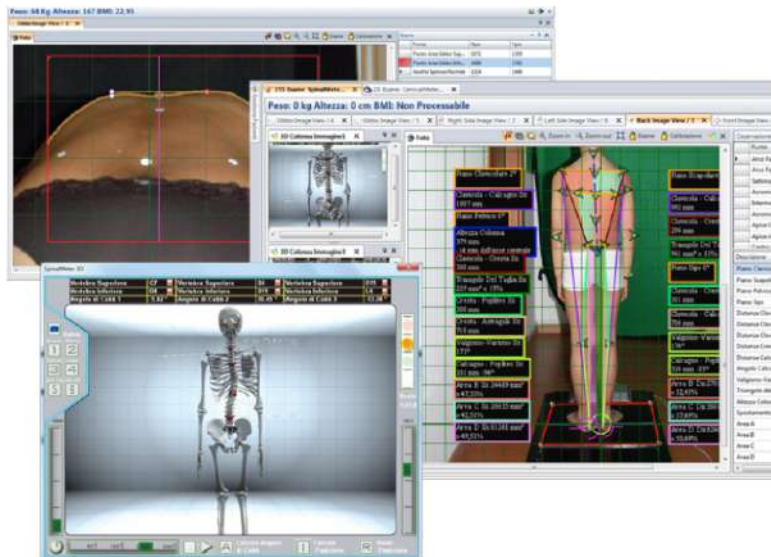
Peso: 68 Kg Altezza: 167 BMI: 22,95

Foto

Peso: 0 kg Altezza: 0 cm BMI: Non Processabile

Back Image View

Foto

Zoom in

Zoom out

Esame

Calibrazione

3D Colonna Immagine

Piano Clavicolare 2°

Clavicola - Caltagno Dx 1097 mm

Piano Pelvico 0°

Altezza Colonna 379 mm

Piano Scapolare

Clavicola - Crista

Clavicola - Crista

Triangolo Del Taglia

Piano Spin 0°

Clavicola - Crista

Cresta - Popliteo

Cresta - Astragalo

Valgismo-Varismo

Calcagno - Popliteo

Area D

Area C

Area B

Descrizione

Piano Clavicolare

Piano Scapolare

Piano Pelvico

Piano Spin

Distanza Clavicola

Angolo Calcaneo

Valgismo-Varismo

Triangolo del Taglia

Altezza Colonna

Spostamento

Area A

Area B

Area C

Area D

SpinalMeter 3D

Vertebra Superiore

Vertebra Inferiore

Angolo di Cobb 1

Vertebra Superiore

Vertebra Inferiore

Angolo di Cobb 2

Vertebra Superiore

Vertebra Inferiore

Angolo di Cobb 3

1

2

3

4

5

6